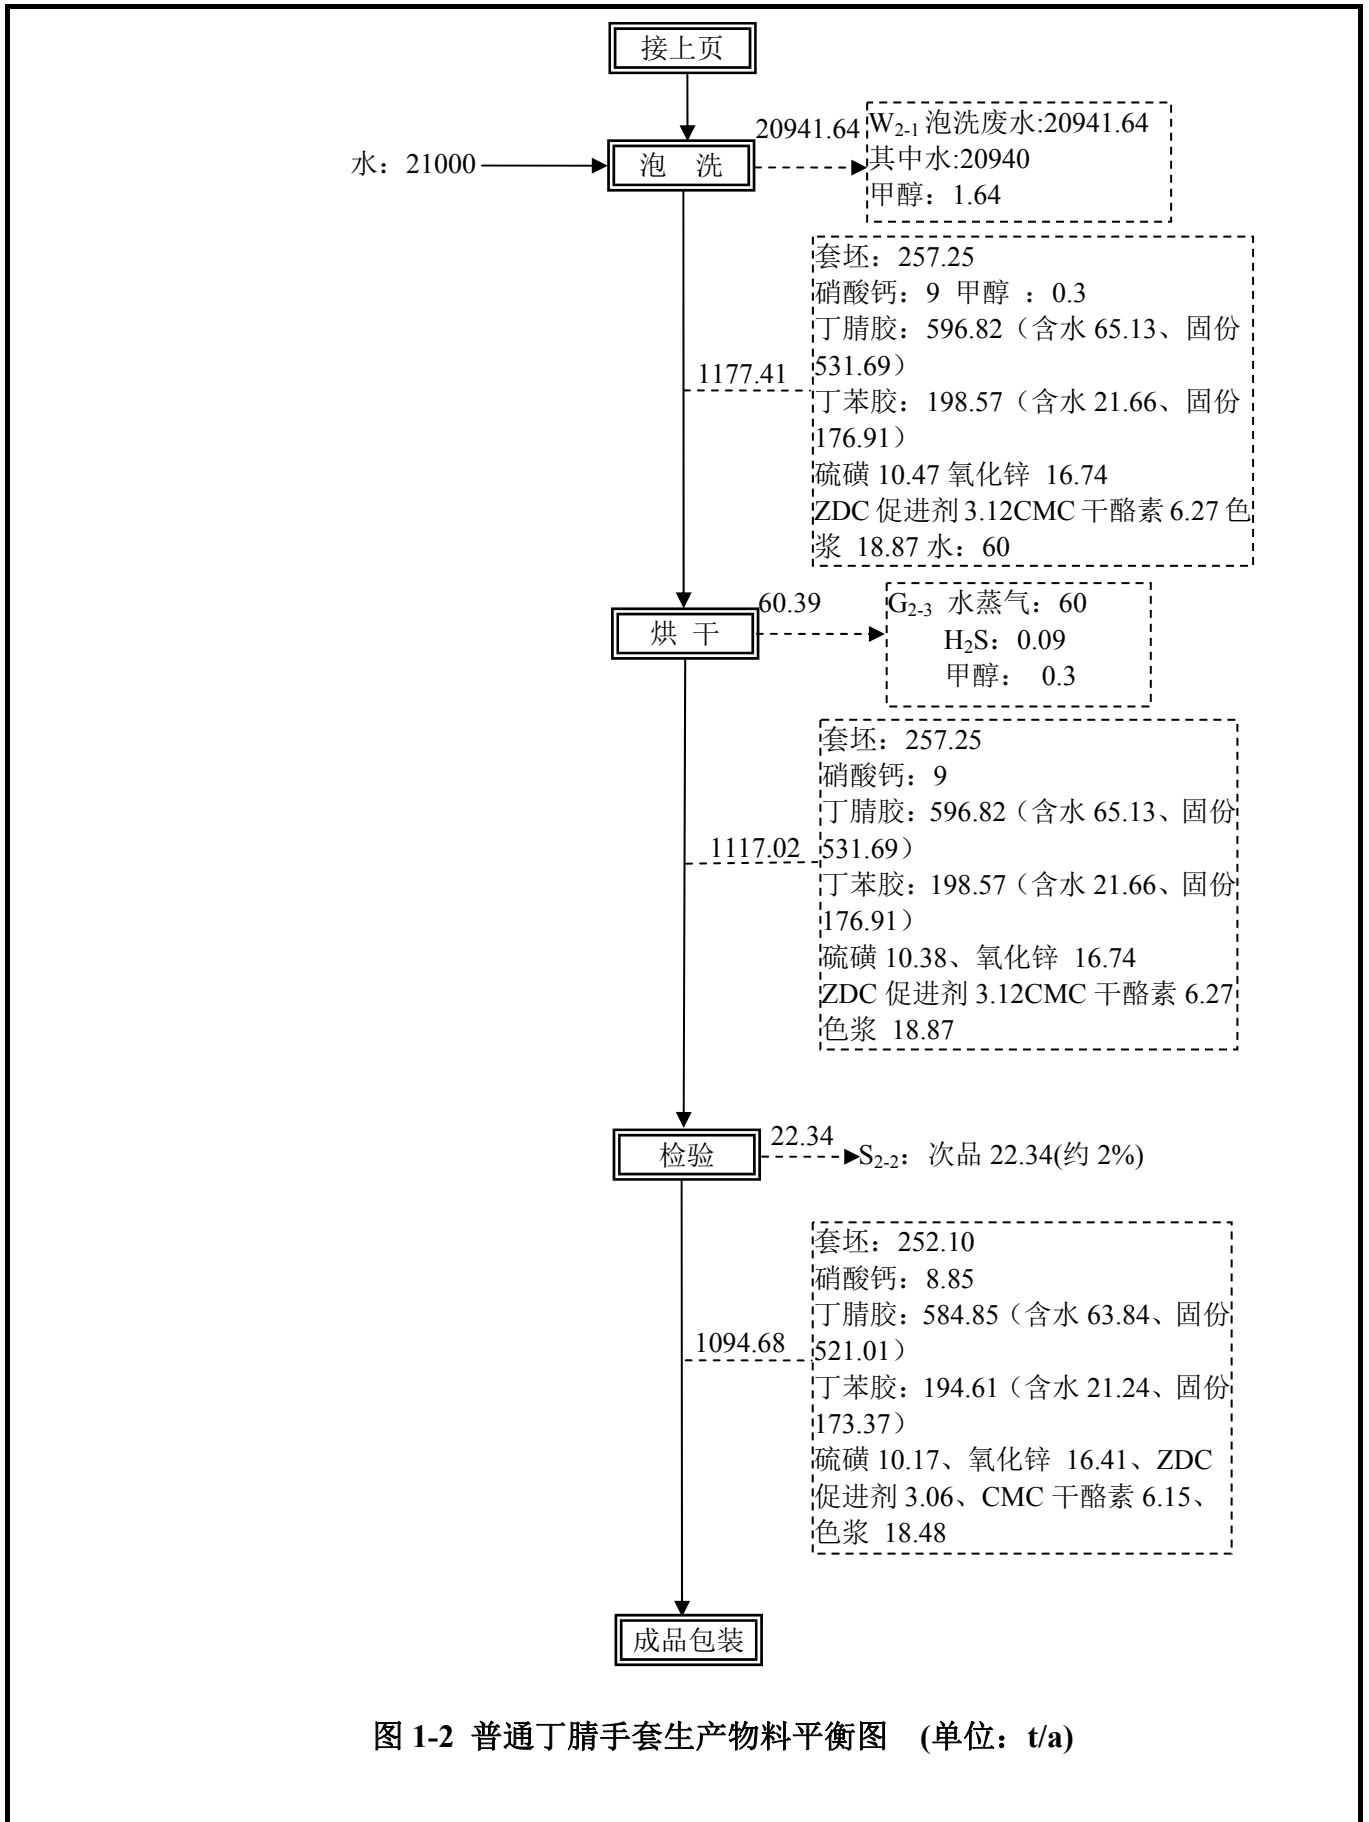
接上页

水：21000

泡 洗

20941.64

$W_{2-1}$ 泡洗废水:20941.64
其中水:20940
甲醇：1.64

1177.41

套坯：257.25
硝酸钙：9 甲醇 ：0.3
丁腈胶：596.82（含水 65.13、固份 531.69）
丁苯胶：198.57（含水 21.66、固份 176.91）
硫磺 10.47 氧化锌 16.74
ZDC 促进剂 3.12CMC 干酪素 6.27 色浆 18.87 水：60

烘 干

60.39

$G_{2-3}$ 水蒸气：60
$H_2S$：0.09
甲醇： 0.3

1117.02

套坯：257.25
硝酸钙：9
丁腈胶：596.82（含水 65.13、固份 531.69）
丁苯胶：198.57（含水 21.66、固份 176.91）
硫磺 10.38、氧化锌 16.74
ZDC 促进剂 3.12CMC 干酪素 6.27
色浆 18.87

检验

22.34

$S_{2-2}$：次品 22.34(约 2%)

1094.68

套坯：252.10
硝酸钙：8.85
丁腈胶：584.85（含水 63.84、固份 521.01）
丁苯胶：194.61（含水 21.24、固份 173.37）
硫磺 10.17、氧化锌 16.41、ZDC 促进剂 3.06、CMC 干酪素 6.15、色浆 18.48

成品包装

图 1-2 普通丁腈手套生产物料平衡图 (单位：t/a)